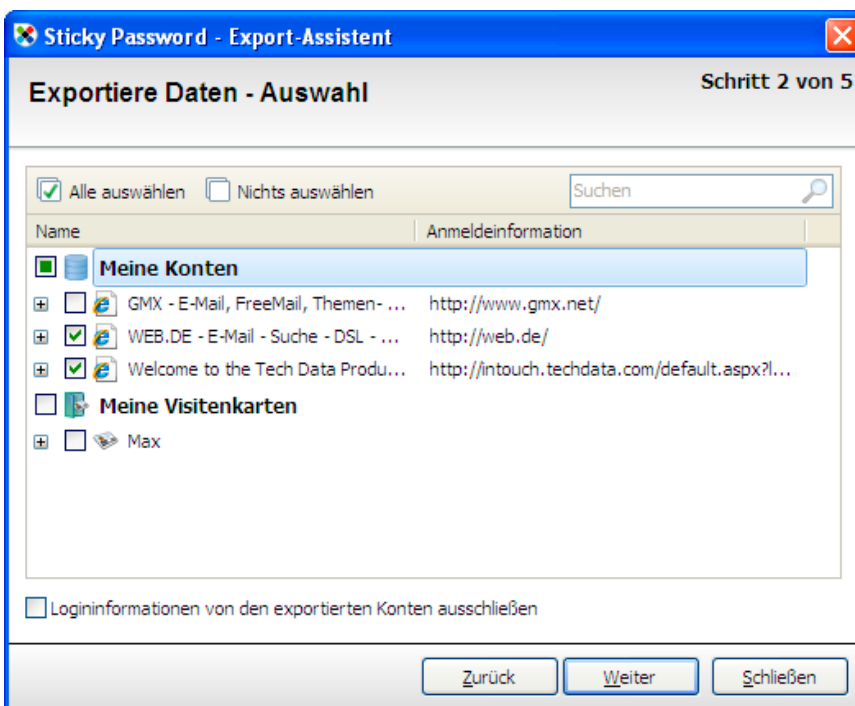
Sticky Password - Export-Assistent

Exportiere Daten - Auswahl

Schritt 2 von 5

Alle auswählen   Nichts auswählen   Suchen

| Name | Anmeldeinformation |
|---|---|
| Meine Konten | |
| GMX - E-Mail, FreeMail, Themen- ... | http://www.gmx.net/ |
| WEB.DE - E-Mail - Suche - DSL - ... | http://web.de/ |
| Welcome to the Tech Data Produ... | http://intouch.techdata.com/default.aspx?l... |
| Meine Visitenkarten | |
| Max | |

Logininformationen von den exportierten Konten ausschließen

Zurück   Weiter   Schließen